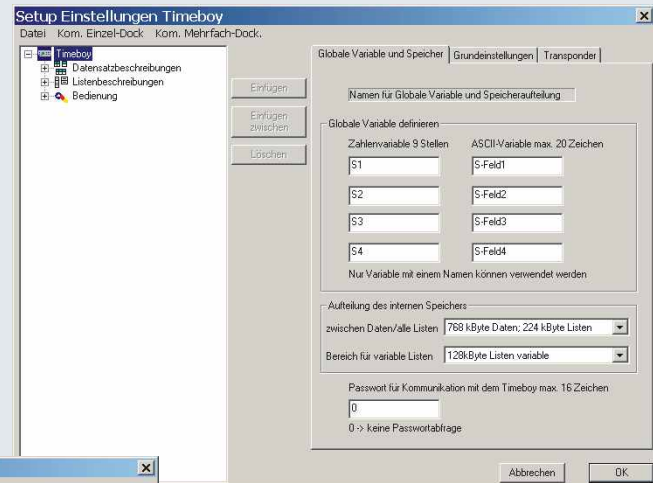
Setup Einstellungen Timeboy

Datei Kom. Einzel-Dock Kom. Mehrfach-Dock.

Timeboy
Datensatzbeschreibungen
Listenbeschreibungen
Bedienung

Einfügen
Einfügen zwischen
Löschen

Globale Variable und Speicher | Grundeinstellungen | Transponder

Namen für Globale Variable und Speicheraufteilung

Globale Variable definieren

Zahlenvariable 9 Stellen
ASCII-Variable max. 20 Zeichen

| S1 | S-Feld1 |
|---|---|
| S2 | S-Feld2 |
| S3 | S-Feld3 |
| S4 | S-Feld4 |

Nur Variable mit einem Namen können verwendet werden

Aufteilung des internen Speichers

zwischen Daten/alle Listen 768 kByte Daten; 224 kByte Listen

Bereich für variable Listen 128kByte Listen variable

Passwort für Kommunikation mit dem Timeboy max. 16 Zeichen

0

0 -> keine Passwortabfrage

Abbrechen
OK